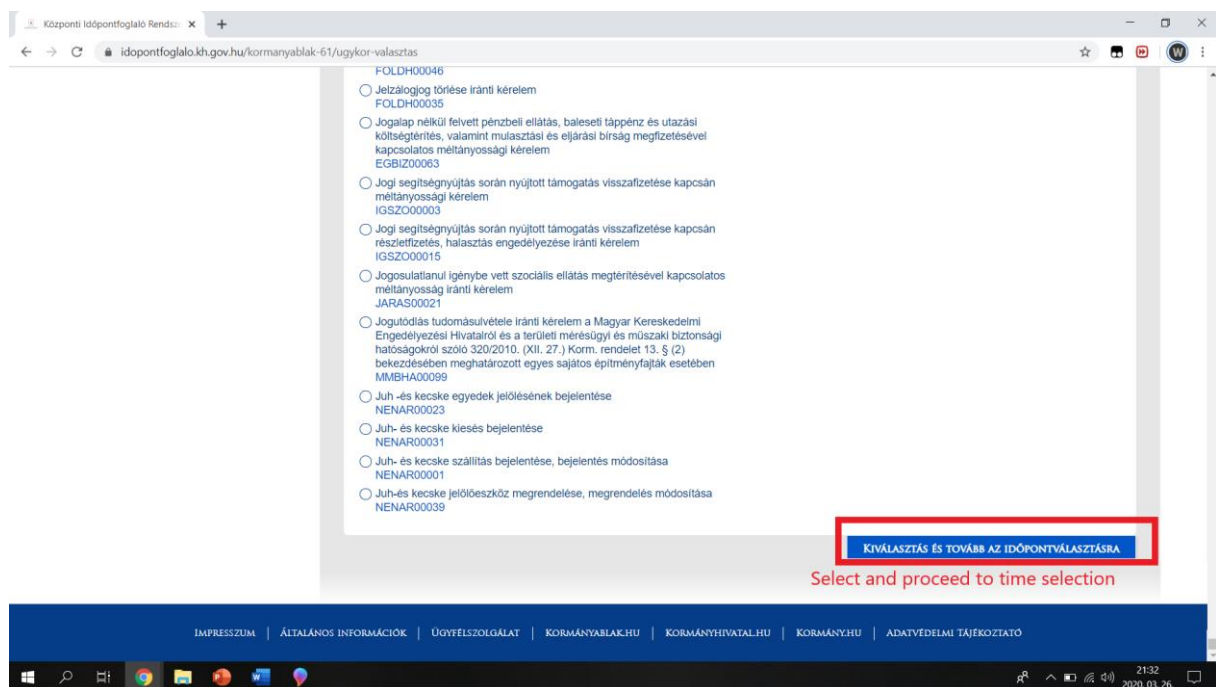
Központi Időpontfoglaló Rendsz ×

idopontfoglalo.kh.gov.hu/kormanyablak-61/ugykor-valasztas

FOLDH00046

Jelzálogjog törlése iránti kérelem
FOLDH00035

Jogalap nélkül felvett pénzbeli ellátás, baleseti táppénz és utazási költségtérítés, valamint mulasztási és eljárási bírság megfizetésével kapcsolatos méltányossági kérelem
EGBIZ00063

Jogi segítségnyújtás során nyújtott támogatás visszafizetése kapcsán méltányossági kérelem
IGSZO00003

Jogi segítségnyújtás során nyújtott támogatás visszafizetése kapcsán részletfizetés, halasztás engedélyezése iránti kérelem
IGSZO00015

Jogosulatlanul igénybe vett szociális ellátás megtérítésével kapcsolatos méltányosság iránti kérelem
JARAS00021

Jogutódlás tudomásulvétele iránti kérelem a Magyar Kereskedelmi Engedélyezési Hivatalról és a területi mérésügyi és műszaki biztonsági hatóságokról szóló 320/2010. (XII. 27.) Korm. rendelet 13. § (2) bekezdésében meghatározott egyes sajátos építményfajták esetében
MMBHA00099

Juh -és kecske egyedek jelölésének bejelentése
NENAR00023

Juh- és kecske kiesés bejelentése
NENAR00031

Juh- és kecske szállítás bejelentése, bejelentés módosítása
NENAR00001

Juh-és kecske jelölőeszköz megrendelése, megrendelés módosítása
NENAR00039

KIVÁLASZTÁS ÉS TOVÁBB AZ IDŐPONTVÁLASZTÁSRA

Select and proceed to time selection

IMPRESSZUM | ÁLTALÁNOS INFORMÁCIÓK | ÜGYFÉLSZOLGÁLAT | KORMÁNYABLAK.HU | KORMÁNYHIVATAL.HU | KORMÁNY.HU | ADATVÉDELMI TÁJÉKOZTATÓ

21:32
2020. 03. 26.